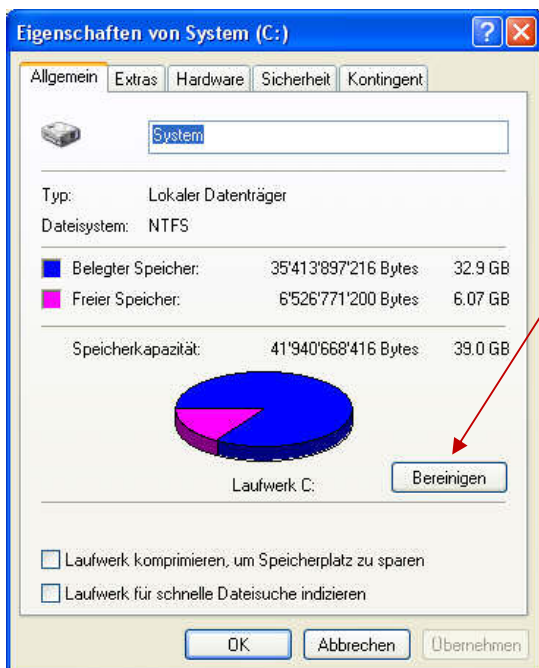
Eigenschaften von System (C:)

Allgemein | Extras | Hardware | Sicherheit | Kontingent

System

Typ: Lokaler Datenträger
Dateisystem: NTFS

Belegter Speicher: 35'413'897'216 Bytes 32.9 GB
Freier Speicher: 6'526'771'200 Bytes 6.07 GB

Speicherkapazität: 41'940'668'416 Bytes 39.0 GB

Laufwerk C:

Bereinigen

Laufwerk komprimieren, um Speicherplatz zu sparen
Laufwerk für schnelle Dateisuche indizieren

OK Abbrechen Übernehmen